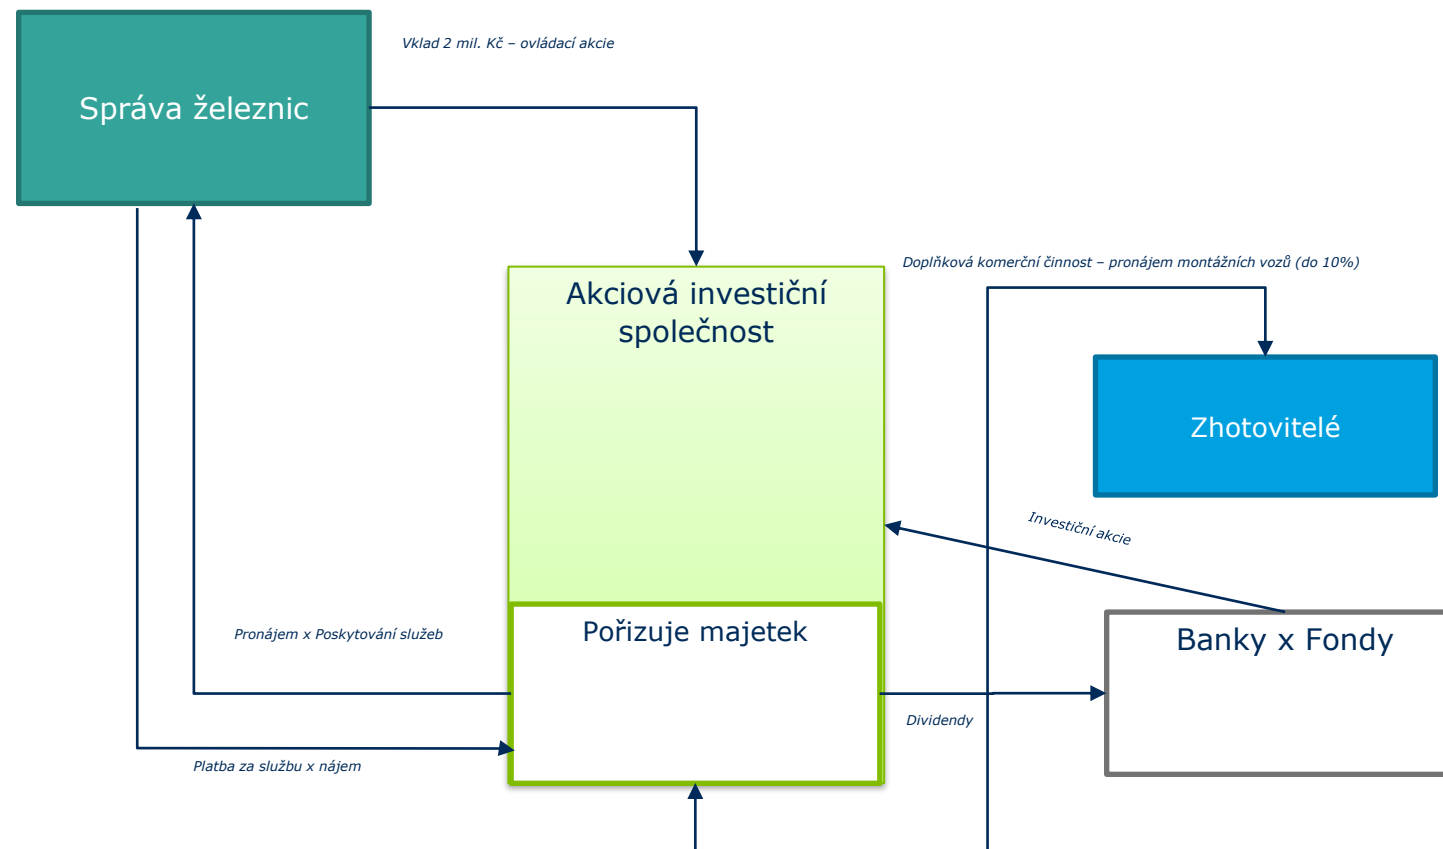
Správa železnic

Vklad 2 mil. Kč – ovládací akcie

Akciová investiční společnost

Doplňková komerční činnost – pronájem montážních vozů (do 10%)

Zhotovitelé

Investiční akcie

Pronájem x Poskytování služeb

Pořizuje majetek

Banky x Fondy

Dividendy

Platba za službu x nájem